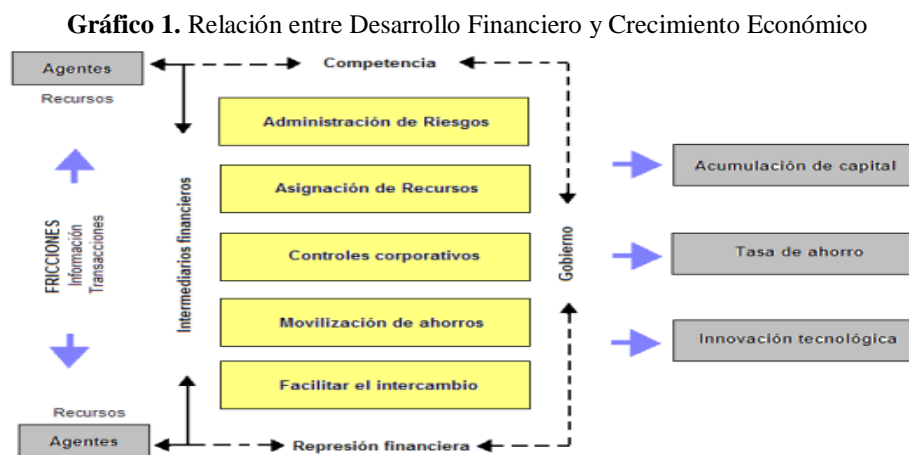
**Gráfico 1.** Relación entre Desarrollo Financiero y Crecimiento Económico

Agentes

Recursos

Competencia

Administración de Riesgos

Asignación de Recursos

Controles corporativos

Movilización de ahorros

Facilitar el intercambio

FRICCIONES
Información
Transacciones

Intermediarios financieros

Gobierno

Acumulación de capital

Tasa de ahorro

Innovación tecnológica

Recursos

Agentes

Represión financiera